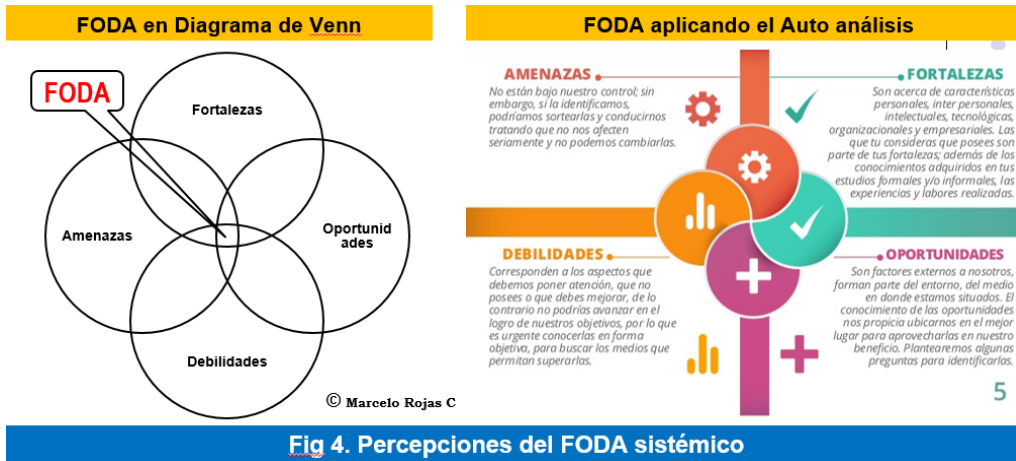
FODA en Diagrama de Venn

FODA

Fortalezas

Amenazas

Oportunid ades

Debilidades

© Marcelo Rojas C

FODA aplicando el Auto análisis

AMENAZAS

No están bajo nuestro control; sin embargo, si la identificamos, podríamos sortearlas y conducirnos tratando que no nos afecten seriamente y no podemos cambiarlas.

FORTALEZAS

Son acerca de características personales, inter personales, intelectuales, tecnológicas, organizacionales y empresariales. Las que tu consideras que posees son parte de tus fortalezas; además de los conocimientos adquiridos en tus estudios formales y/o informales, las experiencias y labores realizadas.

DEBILIDADES

Corresponden a los aspectos que debemos poner atención, que no posees o que debes mejorar, de lo contrario no podrías avanzar en el logro de nuestros objetivos, por lo que es urgente conocerlas en forma objetiva, para buscar los medios que permitan superarlas.

OPORTUNIDADES

Son factores externos a nosotros, forman parte del entorno, del medio en donde estamos situados. El conocimiento de las oportunidades nos propicia ubicarnos en el mejor lugar para aprovecharlas en nuestro beneficio. Plantearemos algunas preguntas para identificarlas.

5

Fig 4. Percepciones del FODA sistémico